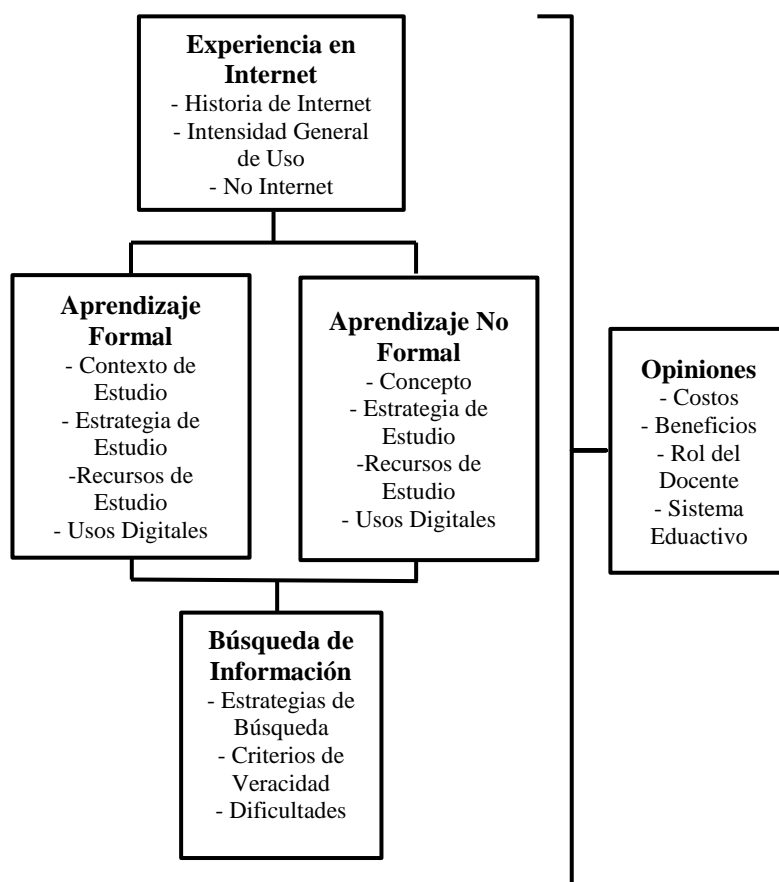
**Experiencia en Internet**
- Historia de Internet
- Intensidad General de Uso
- No Internet

**Aprendizaje Formal**
- Contexto de Estudio
- Estrategia de Estudio
-Recursos de Estudio
- Usos Digitales

**Aprendizaje No Formal**
- Concepto
- Estrategia de Estudio
-Recursos de Estudio
- Usos Digitales

**Búsqueda de Información**
- Estrategias de Búsqueda
- Criterios de Veracidad
- Dificultades

**Opiniones**
- Costos
- Beneficios
- Rol del Docente
- Sistema Eduactivo